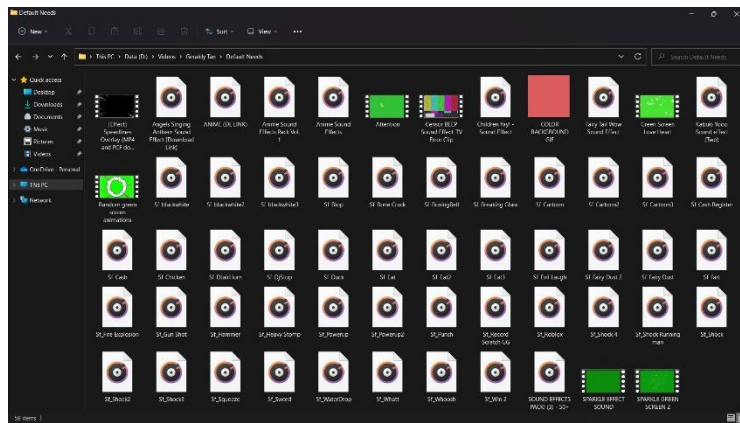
Default Needs

New · Sort · View · ···

This PC > Data (D:) > Videos > Gravity Tae > Default Needs

Search Default Needs

Quick access
Desktop
Downloads
Documents
Music
Pictures
Videos
OneDrive - Personal
This PC
Network

(Effect) Speedlines Overlay (MP4 and PCF do...
Angels Singing Anthem Sound Effect [Download Link]
ANIME (DL LINK)
Anime Sound Effects Pack Vol. 1
Anime Sound Effects
Attention
Censor BEEP Sound Effect TV Free Clip
Children Yay! - Sound Effect
COLOR BACKGROUND GIF
Fairy Tail Wow Sound Effect
Green Screen Love Heart
Kaboki Yooo Sound effect (Test)
Random green screen animations
SE blackwhite
SE blackwhite2
SE blackwhite3
SE Bop
SE Bone Crack
SE BoxingBell
SE Breaking Glass
SE Cartoon
SE Cartoon2
SE Cartoon3
SE Cash Register
SE Cash
SE Chicken
SE Clown Horn
SE DjStop
SE Duck
SE Fail
SE Fail2
SE Fail3
SE Evil Laugh
SE Fairy Dust 2
SE Fairy Dust
SE Fart
SE_Fire Explosion
SE_Gun Shot
SE_Hammer
SE_Heavy Stomp
SE_Powerup
SE_Powerup2
SE_Punch
SE_Record Scratch OG
SE_Roblox
SE_Shock 4
SE_Shock Running man
SE_Shock
SE_Shock2
SE_Shock3
SE_Squeeze
SE_Sword
SE_WaterDrop
SE_Whatt
SE_Whoosh
SE_Win 2
SOUND EFFECTS PACK (3) - 50+
STARTLE EFFECT SOUND
STARTLE GREEN SCREEN 2

56 items